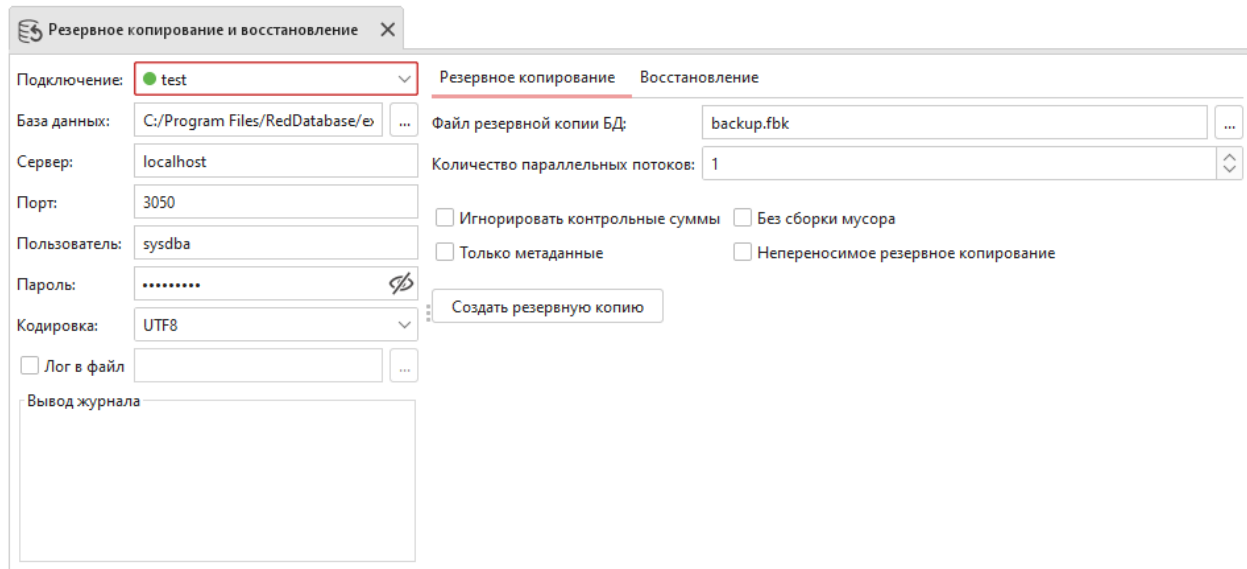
Резервное копирование и восстановление

Подключение: test

База данных: C:/Program Files/RedDatabase/e

...

Сервер: localhost

Порт: 3050

Пользователь: sysdba

Пароль: •••••••••

Кодировка: UTF8

Лог в файл

...

Вывод журнала

Резервное копирование

Восстановление

Файл резервной копии БД: backup.fbk

...

Количество параллельных потоков: 1

Игнорировать контрольные суммы

Без сборки мусора

Только метаданные

Непереносимое резервное копирование

Создать резервную копию